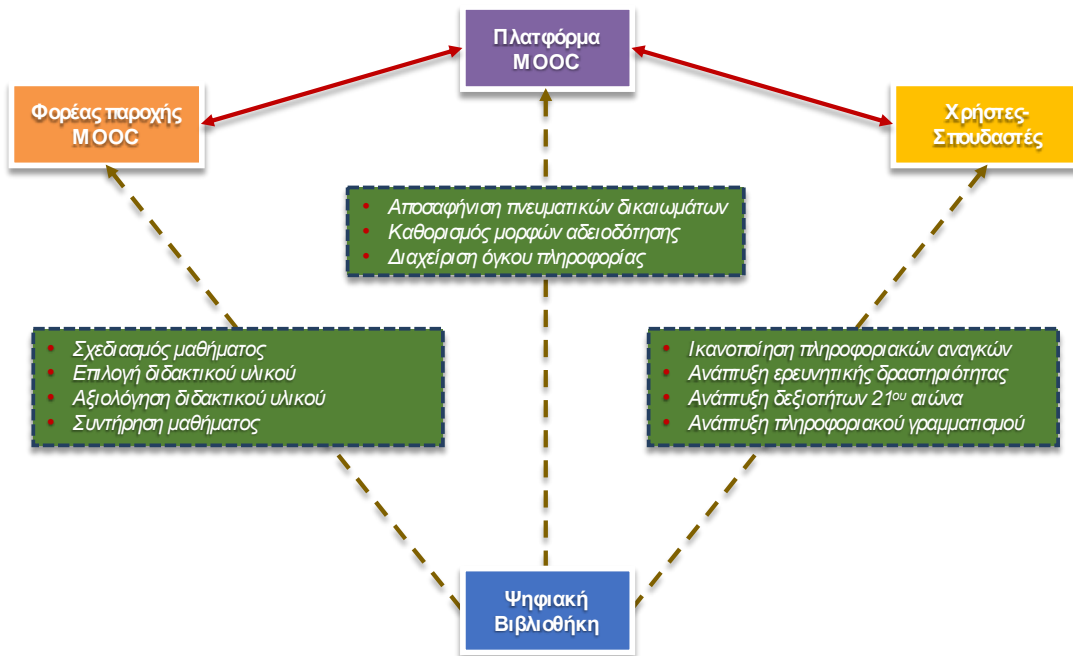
Πλατφόρμα MOOC

Φορέας παροχής MOOC

Χρήστες-Σπουδαστές

- Αποσαφήνιση πνευματικών δικαιωμάτων
- Καθορισμός μορφών αδειοδότησης
- Διαχείριση όγκου πληροφορίας

- Σχεδιασμός μαθήματος
- Επιλογή διδακτικού υλικού
- Αξιολόγηση διδακτικού υλικού
- Συντήρηση μαθήματος

- Ικανοποίηση πληροφοριακών αναγκών
- Ανάπτυξη ερευνητικής δραστηριότητας
- Ανάπτυξη δεξιοτήτων 21$^{ου}$ αιώνα
- Ανάπτυξη πληροφοριακού γραμματισμού

Ψηφιακή Βιβλιοθήκη